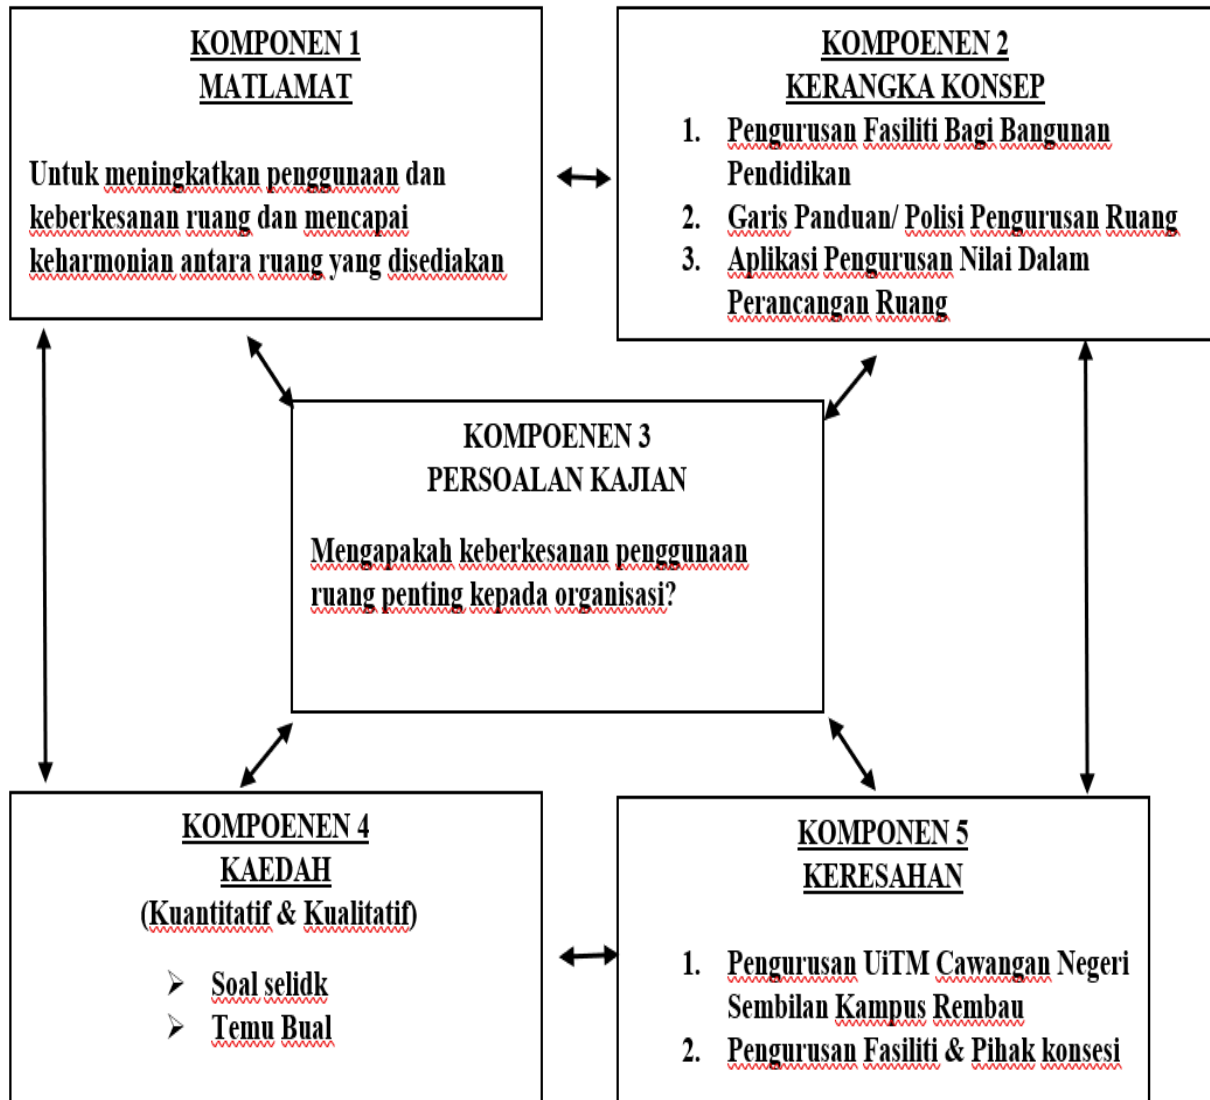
KOMPONEN 1
MATLAMAT

Untuk meningkatkan penggunaan dan keberkesanan ruang dan mencapai keharmonian antara ruang yang disediakan

KOMPOENEN 2
KERANGKA KONSEP

1. Pengurusan Fasiliti Bagi Bangunan Pendidikan
2. Garis Panduan/ Polisi Pengurusan Ruang
3. Aplikasi Pengurusan Nilai Dalam Perancangan Ruang

KOMPOENEN 3
PERSOALAN KAJIAN

Mengapakah keberkesanan penggunaan ruang penting kepada organisasi?

KOMPOENEN 4
KAEDAH
(Kuantitatif & Kualitatif)

➢ Soal selidk
➢ Temu Bual

KOMPONEN 5
KERESAHAN

1. Pengurusan UiTM Cawangan Negeri Sembilan Kampus Rembau
2. Pengurusan Fasiliti & Pihak konsesi